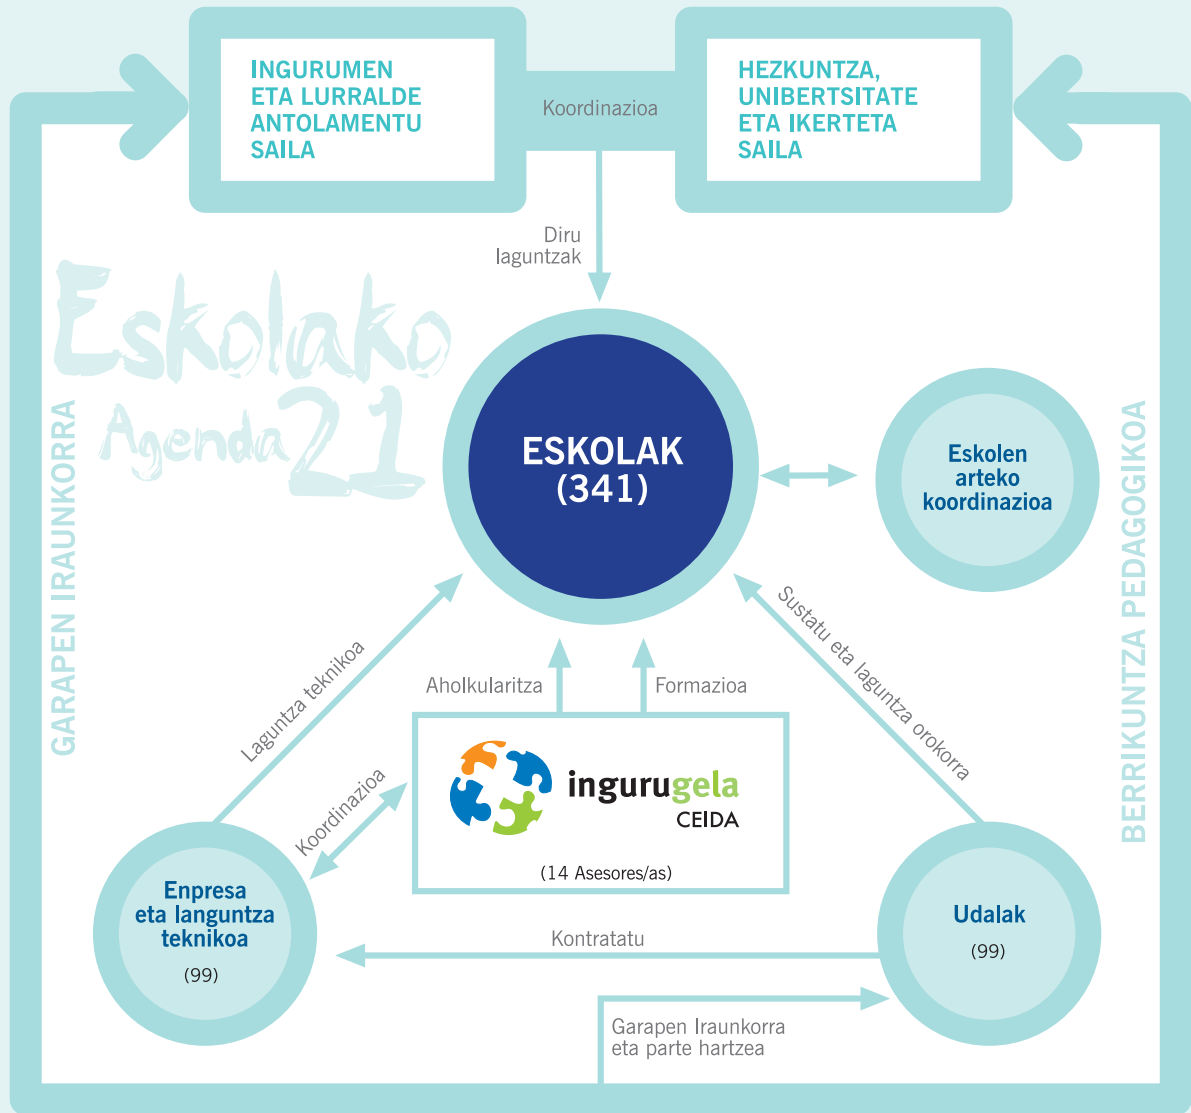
INGURUMEN ETA LURRALDE ANTOLAMENTU SAILA

Koordinazioa

HEZKUNTZA, UNIBERTSITATE ETA IKERTETA SAILA

Diru laguntzak

Eskolako Agenda 21

GARAPEN IRAUNKORRA

BERRIKUNTZA PEDAGOGIKOA

ESKOLAK (341)

Eskolen arteko koordinazioa

Laguntza teknikoa

Aholkularitza

Formazioa

Sustatu eta laguntza orokorra

Koordinazioa

ingurugela CEIDA

(14 Asesores/as)

Enpresa eta languntza teknikoa (99)

Kontratatu

Udalak (99)

Garapen Iraunkorra eta parte hartzea